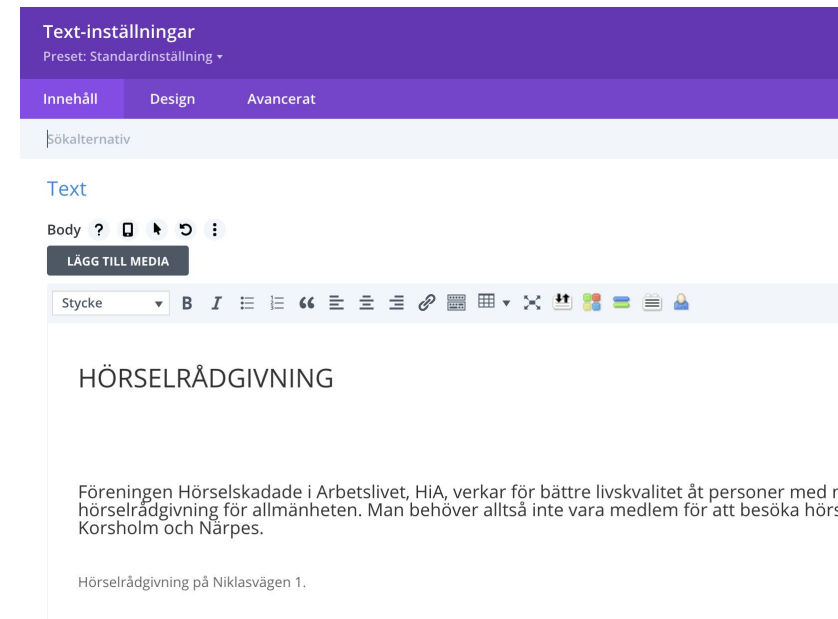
Text-inställningar
Preset: Standardinställning ▾

Innehåll Design Avancerat

Sökalternativ

Text

Body ? ⋮

LÄGG TILL MEDIA

Stycke B I

HÖRSELRÅDGIVNING

Föreningen Hörselskadade i Arbetslivet, HiA, verkar för bättre livskvalitet åt personer med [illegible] hörselrådgivning för allmänheten. Man behöver alltså inte vara medlem för att besöka hörs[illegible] Korsholm och Närpes.

Hörselrådgivning på Niklasvägen 1.